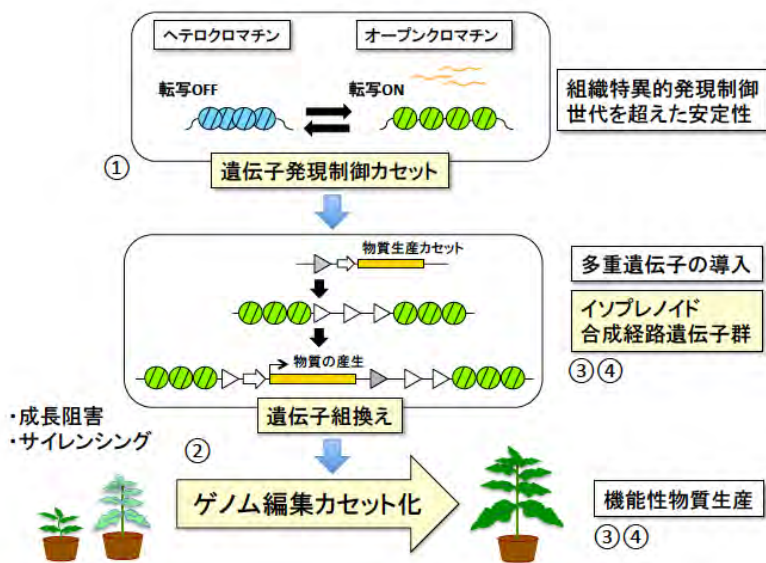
ヘテロクロマチン

オープンクロマチン

転写OFF

転写ON

組織特異的発現制御
世代を超えた安定性

①

遺伝子発現制御カセット

物質生産カセット

多重遺伝子の導入

イソプレノイド
合成経路遺伝子群

物質の産生

③④

・成長阻害
・サイレンシング

遺伝子組換え

②

ゲノム編集カセット化

機能性物質生産

③④